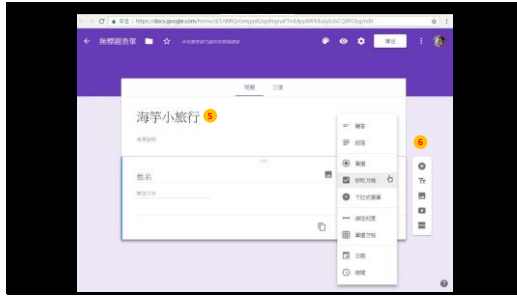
安全 | https://docs.google.com/forms/d/1rWKJvSwgqqKDqxlmyryFTn4RpyWRYAdyh2sCQ4KRdgn/edit

無標題表單

傳送

問題 回覆

海芋小旅行 5

表單說明

姓名

簡答文字

簡答

段落

單選

核取方塊

下拉式選單

線性刻度

單選方格

日期

時間

6

Tт